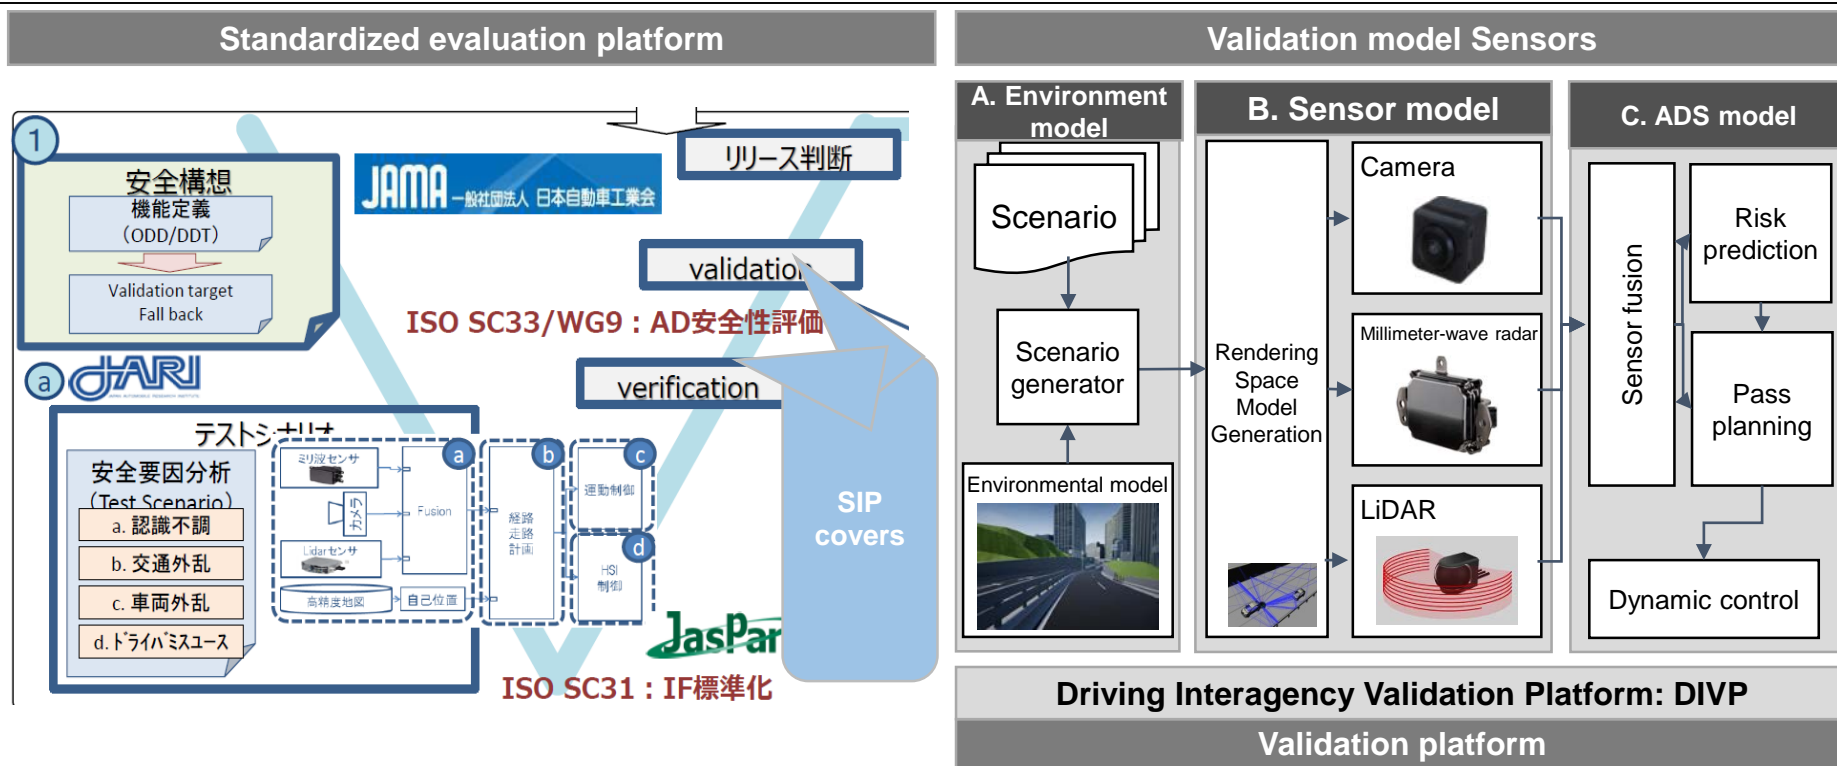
Standardized evaluation platform

1

安全構想
機能定義
(ODD/DDT)

Validation target
Fall back

JAMA 一般社団法人 日本自動車工業会

リリース判断

validation

ISO SC33/WG9：AD安全性評価

a JARI

verification

テストシナリオ

安全要因分析
(Test Scenario)
a. 認識不調
b. 交通外乱
c. 車両外乱
d. ドライバミスユース

ミリ波センサ
カメラ
Fusion
Lidarセンサ
高精度地図
自己位置
a
b
経路走路計画
c
運動制御
d
HSI制御

JasPar

ISO SC31：IF標準化

SIP covers

Validation model Sensors

A. Environment model

Scenario

Scenario generator

Environmental model

B. Sensor model

Rendering Space Model Generation

Camera

Millimeter-wave radar

LiDAR

C. ADS model

Sensor fusion

Risk prediction

Pass planning

Dynamic control

Driving Interagency Validation Platform: DIVP

Validation platform